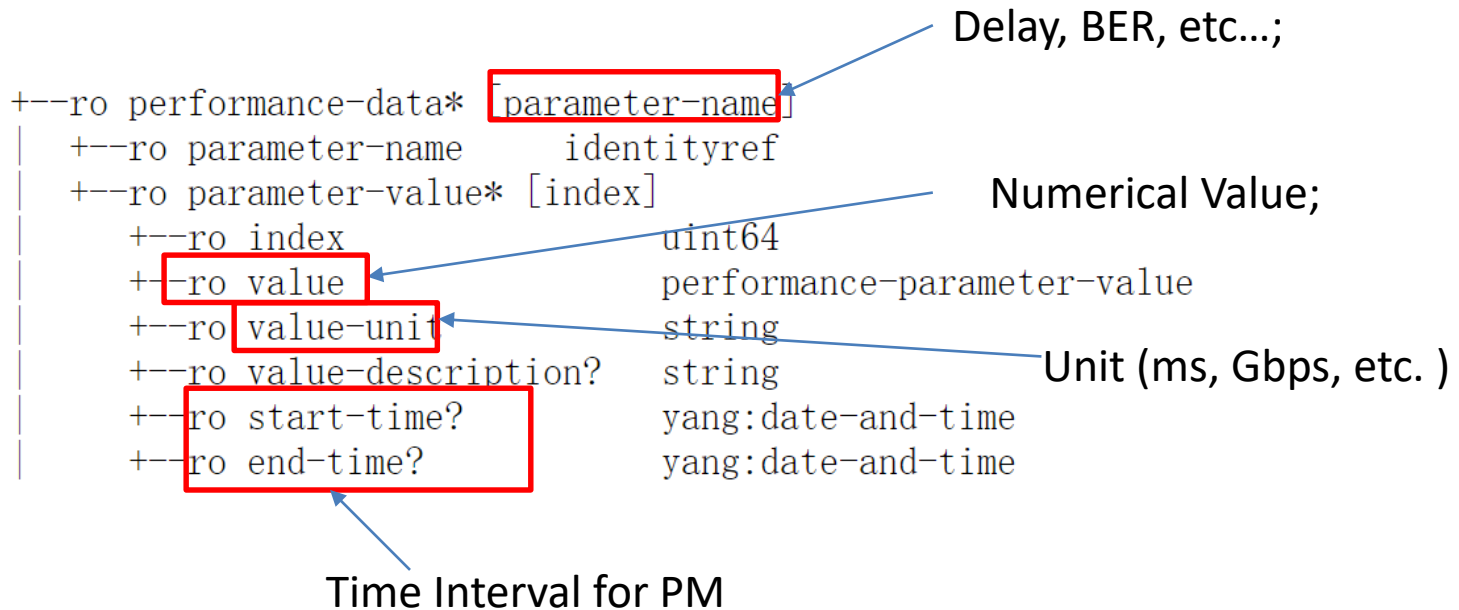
Delay, BER, etc…;

+--ro performance-data* [parameter-name]
|  +--ro parameter-name     identityref
|  +--ro parameter-value* [index]
|     +--ro index                 uint64
|     +--ro value                 performance-parameter-value
|     +--ro value-unit            string
|     +--ro value-description?    string
|     +--ro start-time?           yang:date-and-time
|     +--ro end-time?             yang:date-and-time

Numerical Value;

Unit (ms, Gbps, etc. )

Time Interval for PM